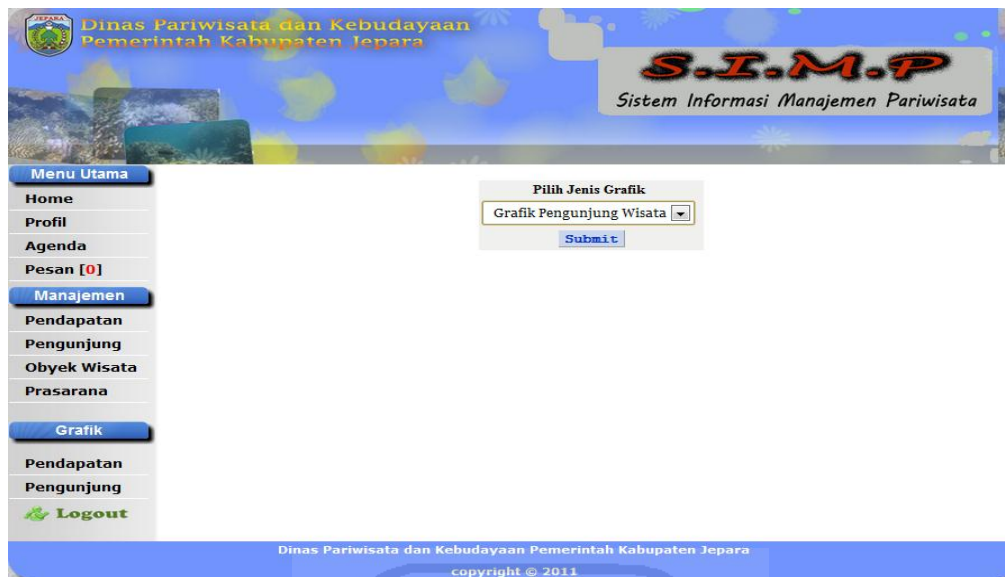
JEPARA

Dinas Pariwisata dan Kebudayaan
Pemerintah Kabupaten Jepara

S.I.M.P
Sistem Informasi Manajemen Pariwisata

Menu Utama
Home
Profil
Agenda
Pesan [0]

Manajemen
Pendapatan
Pengunjung
Obyek Wisata
Prasarana

Grafik
Pendapatan
Pengunjung
Logout

Pilih Jenis Grafik
Grafik Pengunjung Wisata
Submit

Dinas Pariwisata dan Kebudayaan Pemerintah Kabupaten Jepara
copyright © 2011